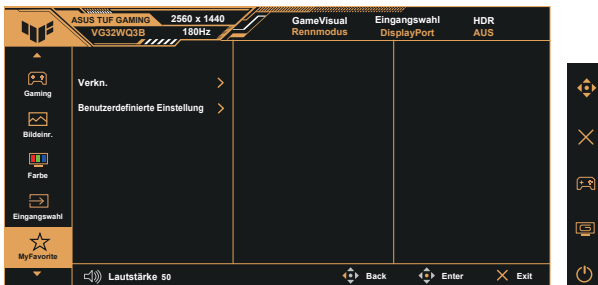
ASUS TUF GAMING
VG32WQ3B
2560 x 1440
180Hz
GameVisual
Rennmodus
Eingangswahl
DisplayPort
HDR
AUS

Gaming
Bildeinr.
Farbe
Eingangswahl
MyFavorite

Verkn.
Benutzerdefinierte Einstellung

Lautstärke 50
Back
Enter
Exit